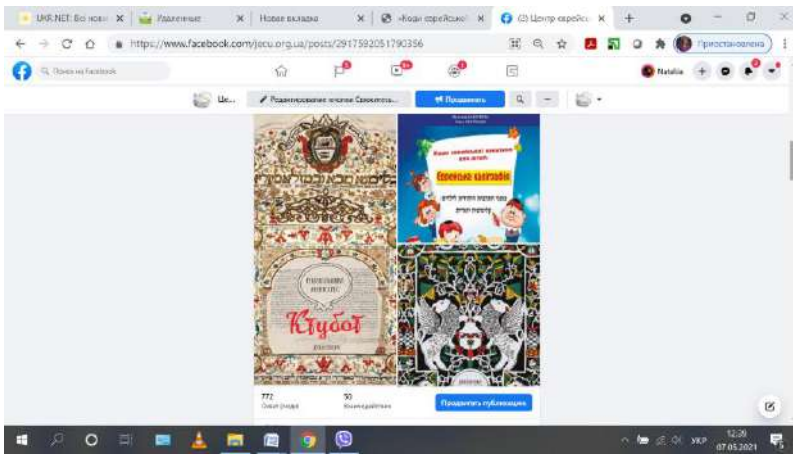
UKR.NET: Всі нови × | Удаленные × | Новая вкладка × | «Коди єврейської × | (2) Центр єврейсь ×

https://www.facebook.com/jecu.org.ua/posts/2917592051790356

Приостановлена

Поиск на Facebook

Natalia

Це...

Редактирование и...

Продвигать

Кtубот

772
Охват людей

50
Комментарий

Продвигать публикацию

УКР

12:39
07.05.2021